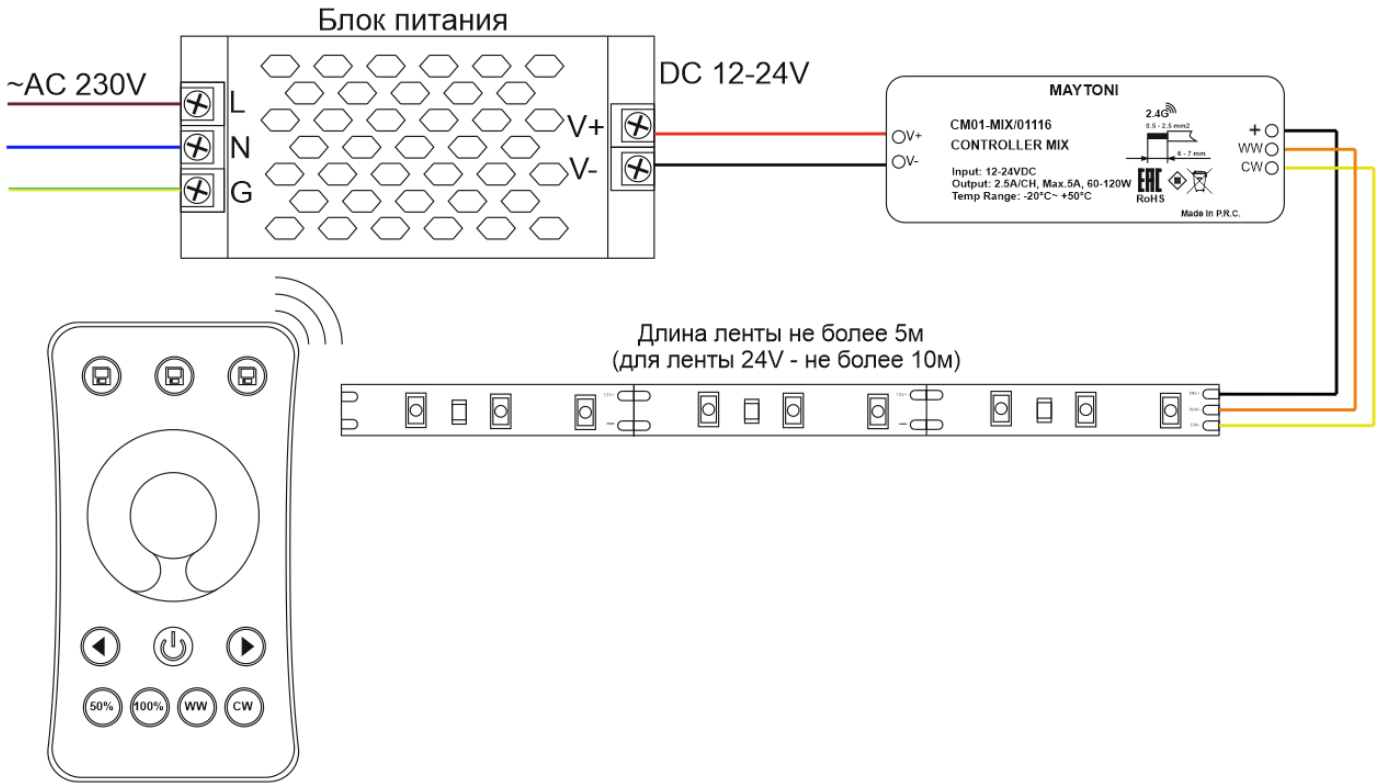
Блок питания

~AC 230V

L

N

G

DC 12-24V

V+

V-

MAYTONI

CM01-MIX/01116

CONTROLLER MIX

2.4G

0.5 - 2.5 mm2

6 - 7 mm

V+

V-

Input: 12-24VDC
Output: 2.5A/CH, Max.5A, 60-120W
Temp Range: -20°C~ +50°C

EAC

RoHS

Made In P.R.C.

+

WW

CW

Длина ленты не более 5м
(для ленты 24V - не более 10м)

50%

100%

WW

CW